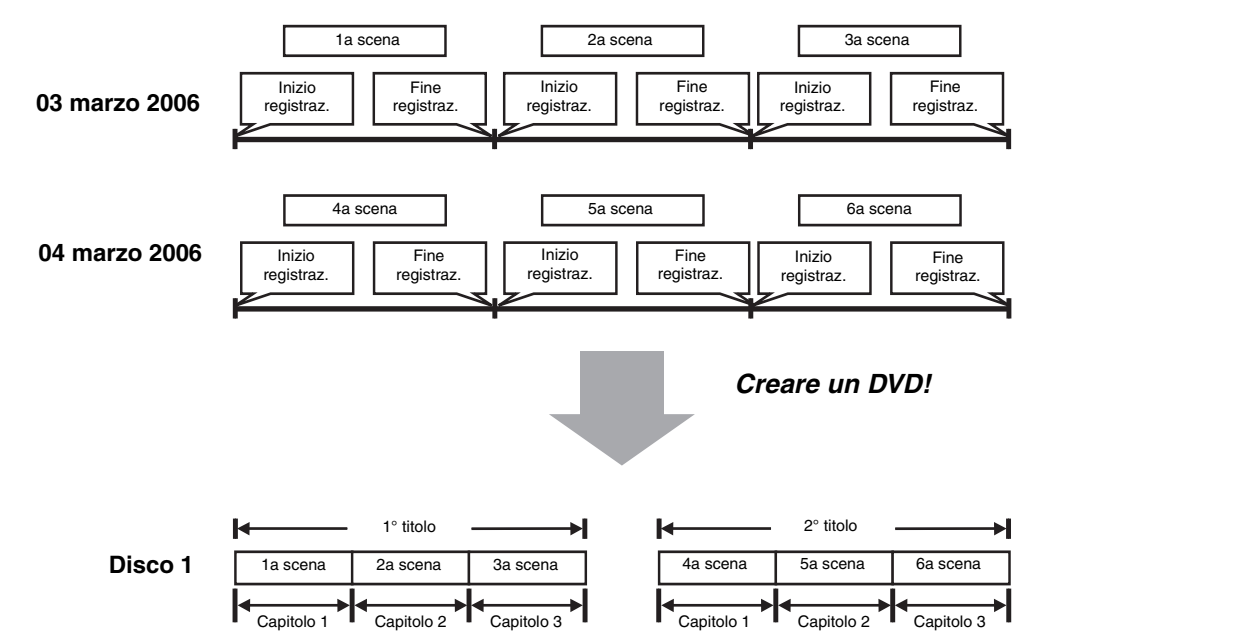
1a scena

2a scena

3a scena

03 marzo 2006

Inizio registraz.

Fine registraz.

Inizio registraz.

Fine registraz.

Inizio registraz.

Fine registraz.

4a scena

5a scena

6a scena

04 marzo 2006

Inizio registraz.

Fine registraz.

Inizio registraz.

Fine registraz.

Inizio registraz.

Fine registraz.

Creare un DVD!

1° titolo

2° titolo

Disco 1

| 1a scena | 2a scena | 3a scena |
|---|---|---|

| 4a scena | 5a scena | 6a scena |
|---|---|---|

Capitolo 1

Capitolo 2

Capitolo 3

Capitolo 1

Capitolo 2

Capitolo 3